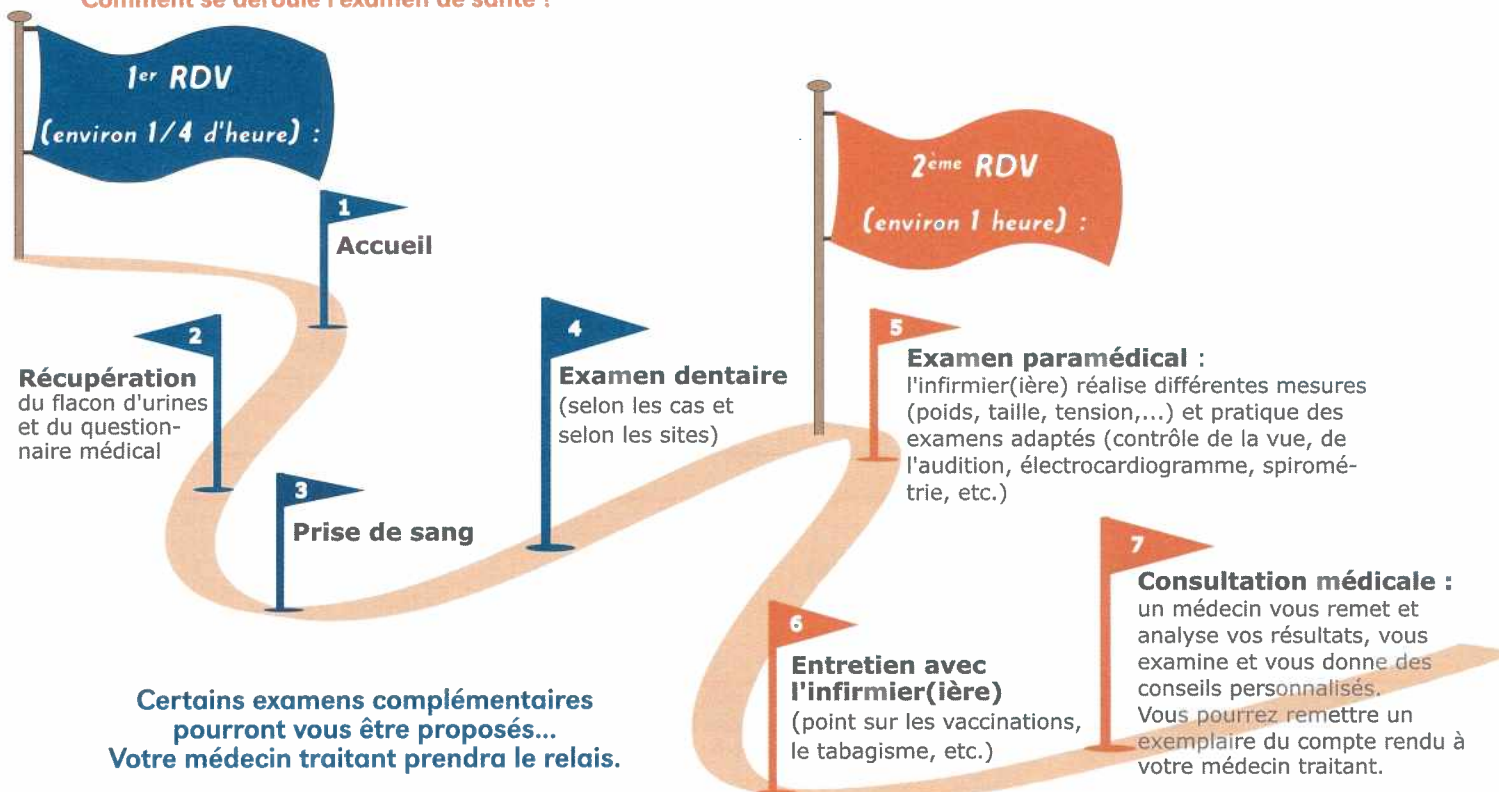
Comment se déroule l'examen de santé ?

1er RDV
(environ 1/4 d'heure) :

1
Accueil

2
Récupération du flacon d'urines et du questionnaire médical

3
Prise de sang

4
Examen dentaire (selon les cas et selon les sites)

2ème RDV
(environ 1 heure) :

5
Examen paramédical : l'infirmier(ière) réalise différentes mesures (poids, taille, tension,...) et pratique des examens adaptés (contrôle de la vue, de l'audition, électrocardiogramme, spirométrie, etc.)

6
Entretien avec l'infirmier(ière) (point sur les vaccinations, le tabagisme, etc.)

7
Consultation médicale : un médecin vous remet et analyse vos résultats, vous examine et vous donne des conseils personnalisés. Vous pourrez remettre un exemplaire du compte rendu à votre médecin traitant.

Certains examens complémentaires pourront vous être proposés... Votre médecin traitant prendra le relais.